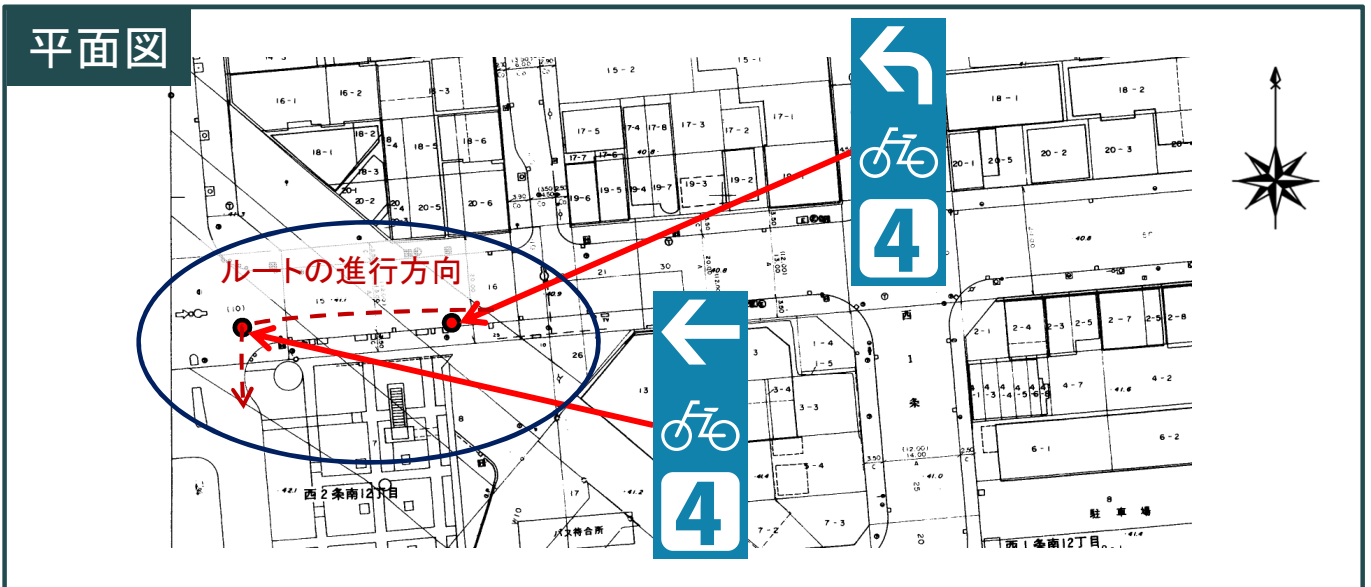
平面図

ルートの進行方向

4

4

15－2
15－1
16－1
16－2
18－1
18－2
18－3
18－5
18－6
20－1
20－2
20－5
20－6
17－5
17－4
17－8
17－3
17－2
17－1
17－7
17－6
19－6
19－5
19－4
19－7
19－3
19－2
18－1
18－2
20－1
20－5
20－2
20－3
21
30
16
26
13
1－4
1－3
3
3－4
3－3
5－4
7－2
7－3
8
7
17
西
1
条
2－1
2－4
2－3
2－5
2－7
2－5
2－8
4－7
4－2
6－1
6－2
駐車場
西2条南12丁目
西1条南12丁目
バス待合所